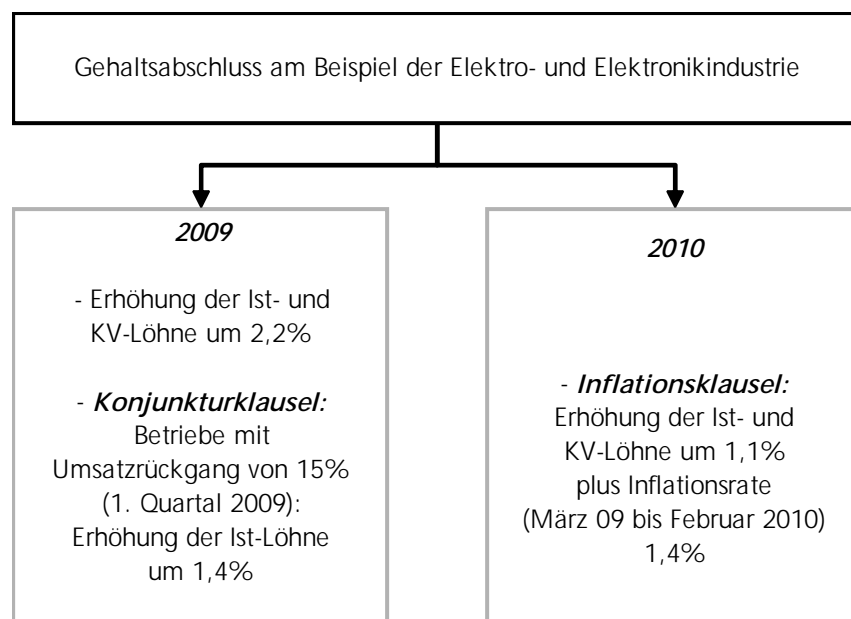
Gehaltsabschluss am Beispiel der Elektro- und Elektronikindustrie

*2009*

- Erhöhung der Ist- und KV-Löhne um 2,2%

- ***Konjunkturklausel:*** Betriebe mit Umsatzrückgang von 15% (1. Quartal 2009): Erhöhung der Ist-Löhne um 1,4%

*2010*

- ***Inflationsklausel:*** Erhöhung der Ist- und KV-Löhne um 1,1% plus Inflationsrate (März 09 bis Februar 2010) 1,4%